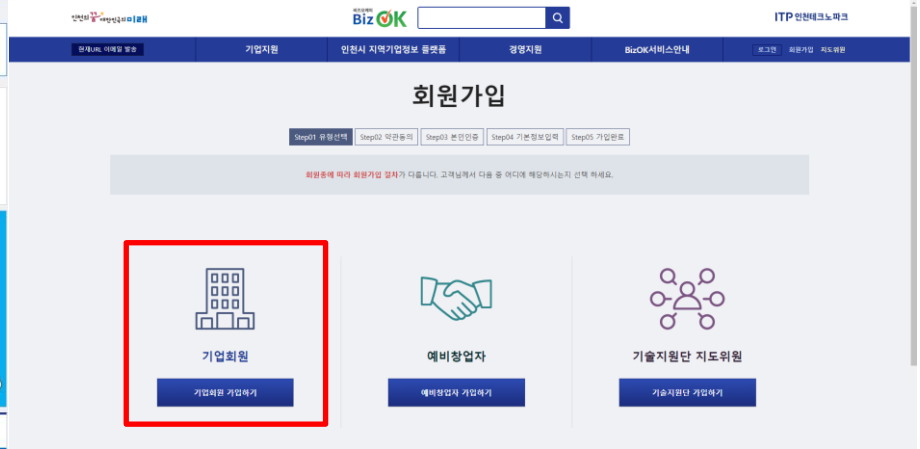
인천의 꿈 대한민국의 미래

Biz OK

ITP 인천테크노파크

현재URL 이메일 발송

기업지원

인천시 지역기업정보 플랫폼

경영지원

BizOK서비스안내

로그인

회원가입

지도위원

회원가입

Step01 유형선택

Step02 약관동의

Step03 본인인증

Step04 기본정보입력

Step05 가입완료

회원종류에 따라 회원가입 절차가 다릅니다. 고객님께서 다음 중 어디에 해당하시는지 선택 하세요.

기업회원

기업회원 가입하기

예비창업자

예비창업자 가입하기

기술지원단 지도위원

기술지원단 가입하기